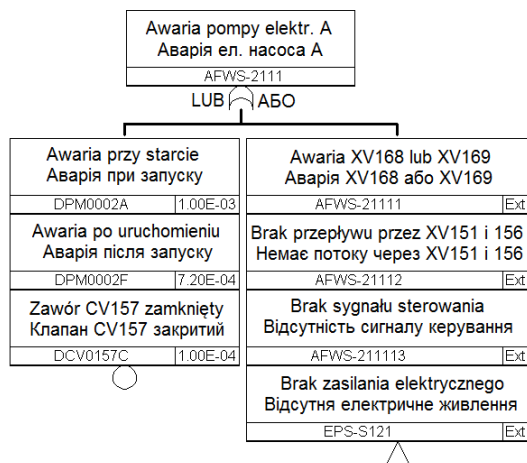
Awaria pompy elektr. A
Аварія ел. насоса А
AFWS-2111

LUB АБО

Awaria przy starcie
Аварія при запуску
DPM0002A 1.00E-03

Awaria po uruchomieniu
Аварія після запуску
DPM0002F 7.20E-04

Zawór CV157 zamknięty
Клапан CV157 закритий
DCV0157C 1.00E-04

Awaria XV168 lub XV169
Аварія XV168 або XV169
AFWS-21111 Ext

Brak przepływu przez XV151 i 156
Немає потоку через XV151 і 156
AFWS-21112 Ext

Brak sygnału sterowania
Відсутність сигналу керування
AFWS-211113 Ext

Brak zasilania elektrycznego
Відсутнє електричне живлення
EPS-S121 Ext